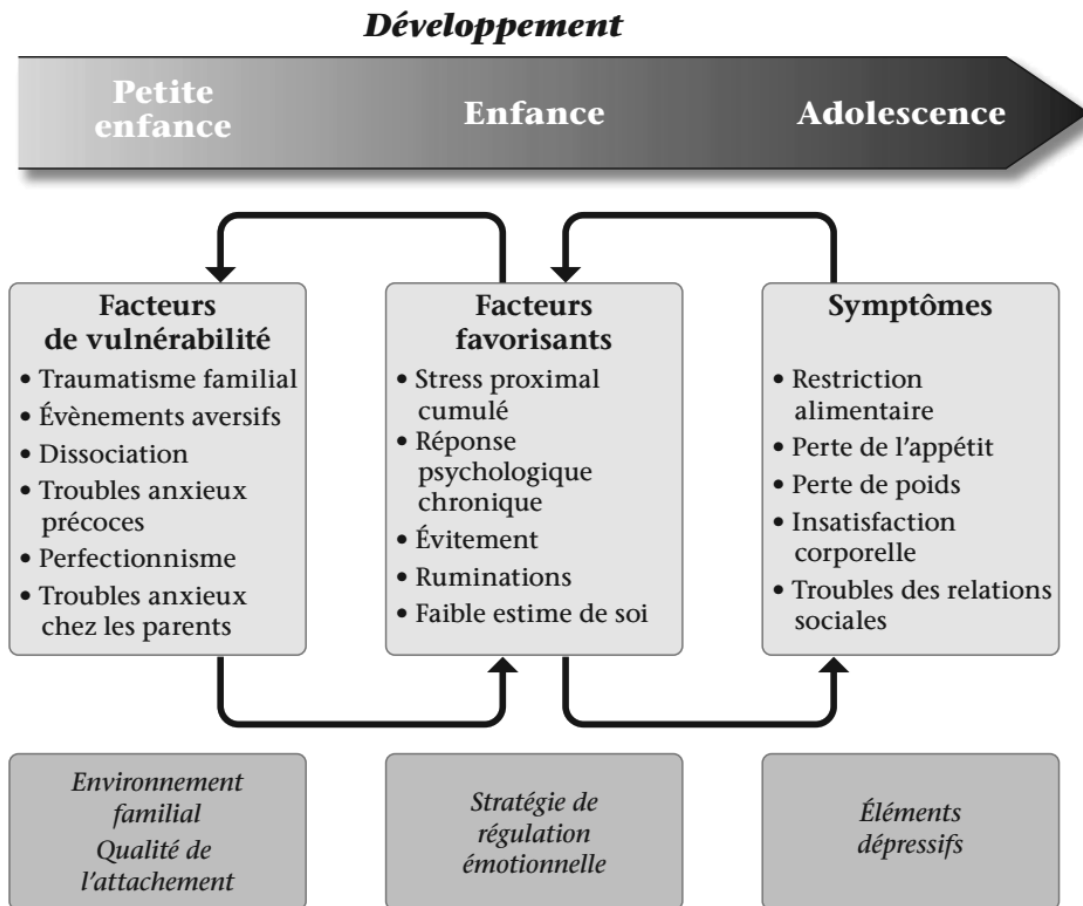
*Développement*

Petite enfance

Enfance

Adolescence

**Facteurs de vulnérabilité**
- Traumatisme familial
- Évènements aversifs
- Dissociation
- Troubles anxieux précoces
- Perfectionnisme
- Troubles anxieux chez les parents

**Facteurs favorisants**
- Stress proximal cumulé
- Réponse psychologique chronique
- Évitement
- Ruminations
- Faible estime de soi

**Symptômes**
- Restriction alimentaire
- Perte de l'appétit
- Perte de poids
- Insatisfaction corporelle
- Troubles des relations sociales

*Environnement familial*
*Qualité de l'attachement*

*Stratégie de régulation émotionnelle*

*Éléments dépressifs*